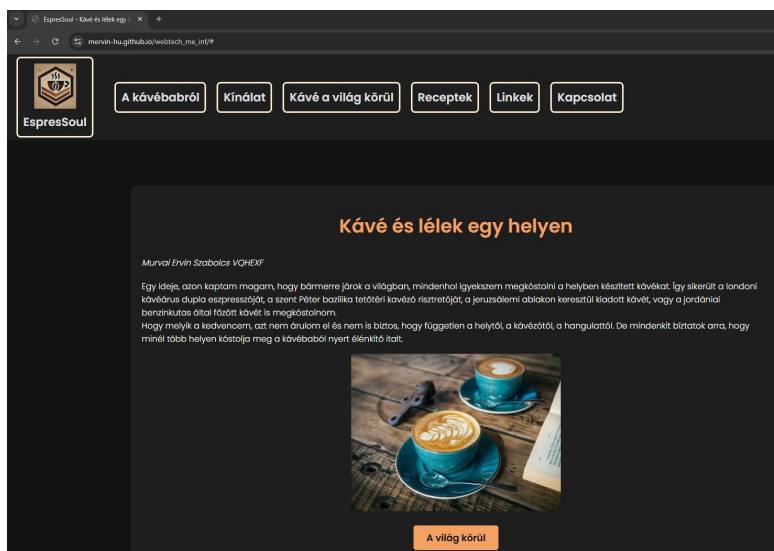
EspresSoul – Kávé és lélek egy h ×
+
mervin-hu.github.io/webtech_me_inf/#

EspresSoul

A kávébabról
Kínálat
Kávé a világ körül
Receptek
Linkek
Kapcsolat

Kávé és lélek egy helyen

Murvai Ervin Szabolcs VQHEXF

Egy ideje, azon kaptam magam, hogy bármerre járok a világban, mindenhol igyekszem megkóstolni a helyben készített kávékat. Így sikerült a londoni kávéárus dupla eszpresszóját, a szent Péter bazilika tetőtéri kávézó risztretóját, a jeruzsálemi ablakon keresztül kiadott kávét, vagy a jordániai benzinkutas által főzött kávét is megkóstolnom.
Hogy melyik a kedvencem, azt nem árulom el és nem is biztos, hogy független a helytől, a kávézótól, a hangulattól. De mindenkit biztatok arra, hogy minél több helyen kóstolja meg a kávébabból nyert élénkítő italt.

A világ körül